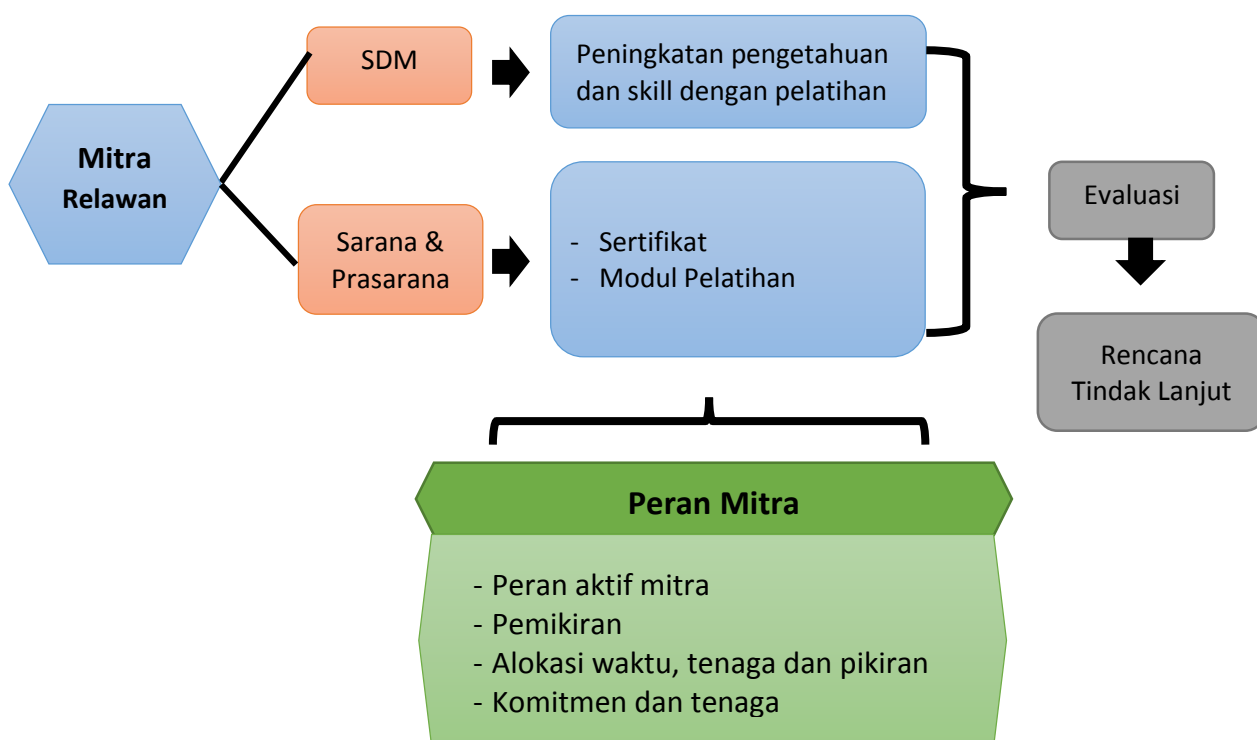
Mitra Relawan

SDM

Sarana & Prasarana

Peningkatan pengetahuan dan skill dengan pelatihan

- Sertifikat
- Modul Pelatihan

Evaluasi

Rencana Tindak Lanjut

Peran Mitra

- Peran aktif mitra
- Pemikiran
- Alokasi waktu, tenaga dan pikiran
- Komitmen dan tenaga